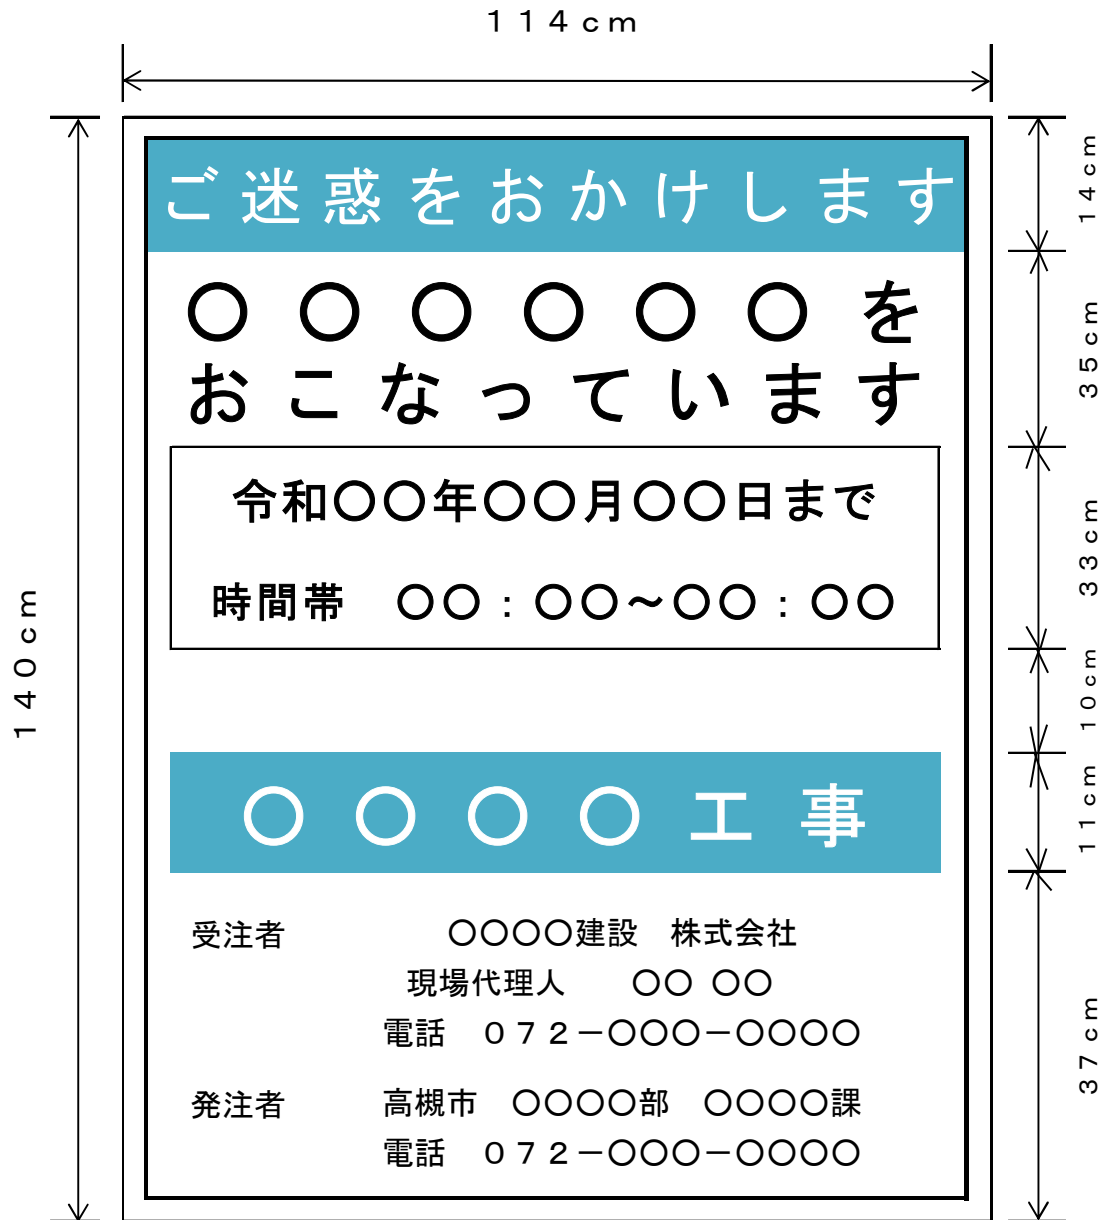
１１４ｃｍ

１４０ｃｍ

ご迷惑をおかけします

〇〇〇〇〇〇を
おこなっています

令和〇〇年〇〇月〇〇日まで

時間帯　〇〇：〇〇～〇〇：〇〇

〇〇〇〇工事

受注者　〇〇〇〇建設　株式会社
現場代理人　〇〇 〇〇
電話　０７２－〇〇〇－〇〇〇〇

発注者　高槻市　〇〇〇〇部　〇〇〇〇課
電話　０７２－〇〇〇－〇〇〇〇

１４ｃｍ
３５ｃｍ
３３ｃｍ
１０ｃｍ
１１ｃｍ
３７ｃｍ